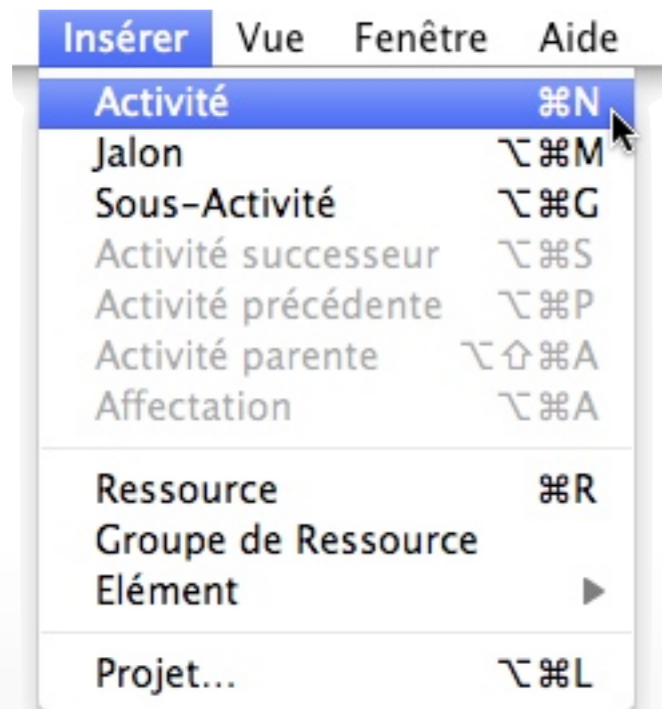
Insérer Vue Fenêtre Aide

Activité ⌘N
Jalon ⌥⌘M
Sous-Activité ⌥⌘G
Activité successeur ⌥⌘S
Activité précédente ⌥⌘P
Activité parente ⌥⇧⌘A
Affectation ⌥⌘A

Ressource ⌘R
Groupe de Ressource
Elément ▶

Projet... ⌥⌘L